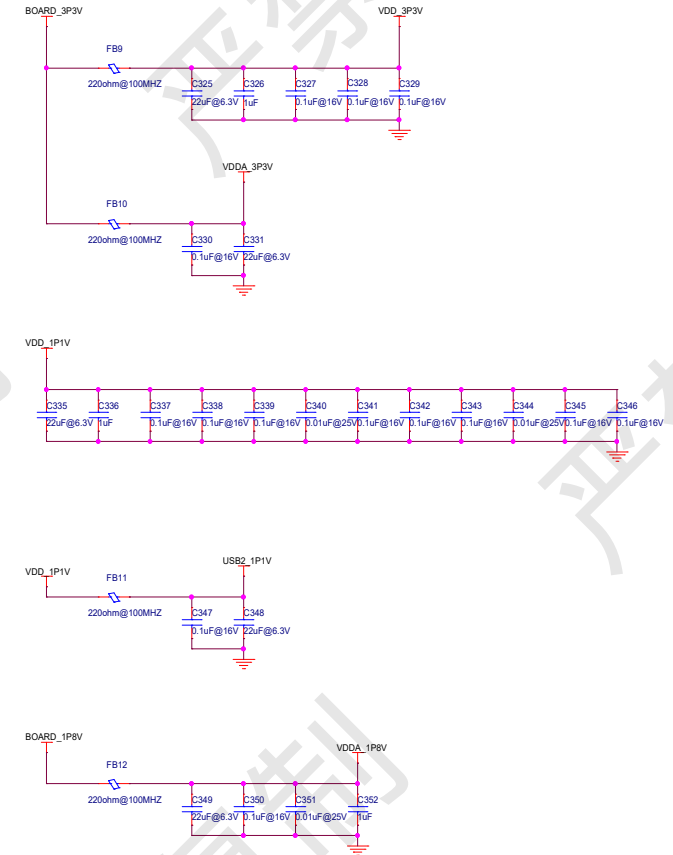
BOARD_3P3V

VDD_3P3V

FB9

220ohm@100MHZ

C325
22uF@6.3V

C326
1uF

C327
0.1uF@16V

C328
0.1uF@16V

C329
0.1uF@16V

VDDA_3P3V

FB10

220ohm@100MHZ

C330
0.1uF@16V

C331
22uF@6.3V

VDD_1P1V

C335
22uF@6.3V

C336
1uF

C337
0.1uF@16V

C338
0.1uF@16V

C339
0.1uF@16V

C340
0.01uF@25V

C341
0.1uF@16V

C342
0.1uF@16V

C343
0.1uF@16V

C344
0.01uF@25V

C345
0.1uF@16V

C346
0.1uF@16V

VDD_1P1V

USB2_1P1V

FB11

220ohm@100MHZ

C347
0.1uF@16V

C348
22uF@6.3V

BOARD_1P8V

VDDA_1P8V

FB12

220ohm@100MHZ

C349
22uF@6.3V

C350
0.1uF@16V

C351
0.01uF@25V

C352
1uF